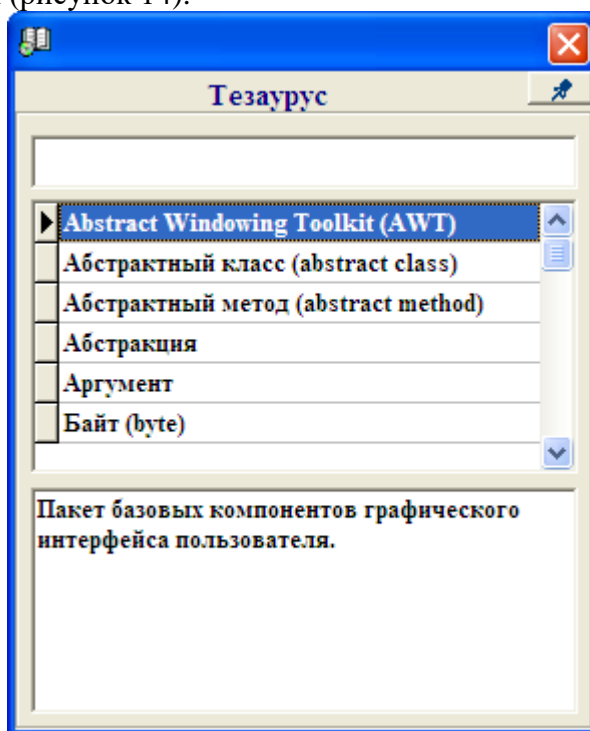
(рисунок 14).

Тезаурус

Abstract Windowing Toolkit (AWT)
Абстрактный класс (abstract class)
Абстрактный метод (abstract method)
Абстракция
Аргумент
Байт (byte)

Пакет базовых компонентов графического интерфейса пользователя.